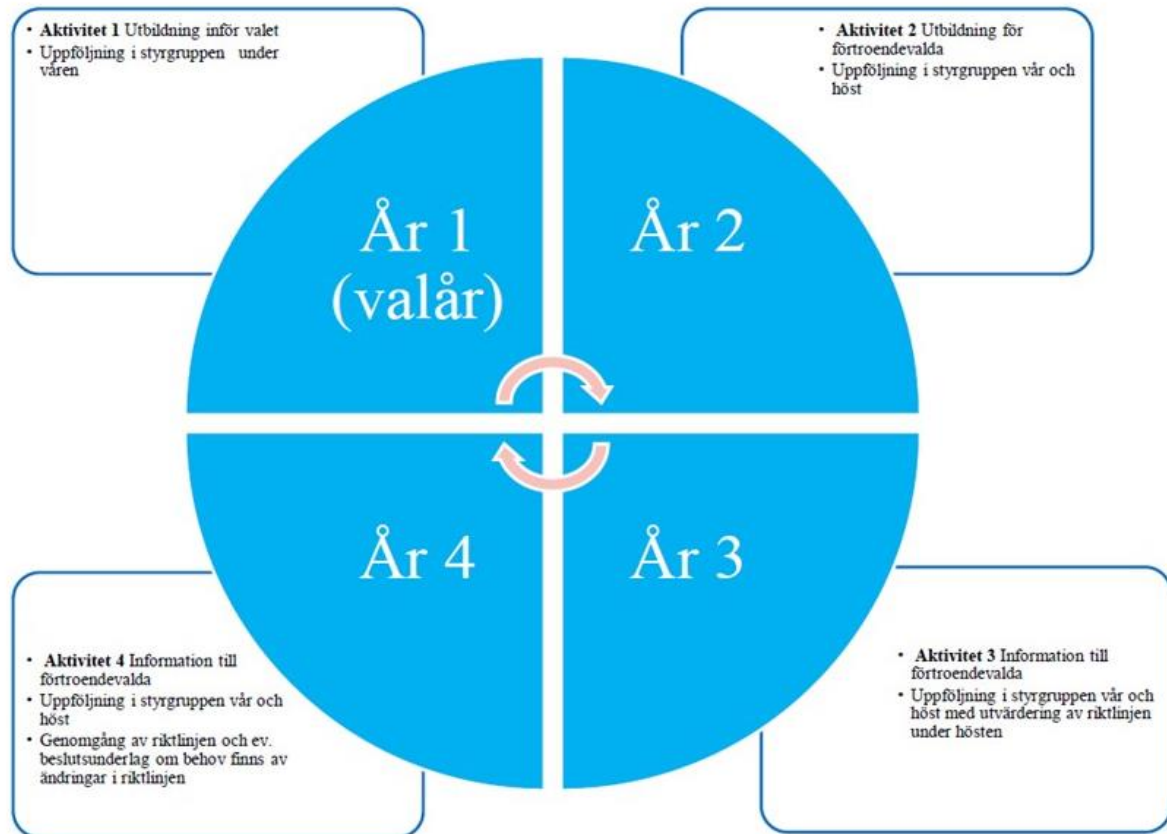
• **Aktivitet 1** Utbildning inför valet
• Uppföljning i styrgruppen under våren

• **Aktivitet 2** Utbildning för förtroendevalda
• Uppföljning i styrgruppen vår och höst

År 1 (valår)

År 2

År 4

År 3

• **Aktivitet 4** Information till förtroendevalda
• Uppföljning i styrgruppen vår och höst
• Genomgång av riktlinjen och ev. beslutsunderlag om behov finns av ändringar i riktlinjen

• **Aktivitet 3** Information till förtroendevalda
• Uppföljning i styrgruppen vår och höst med utvärdering av riktlinjen under hösten